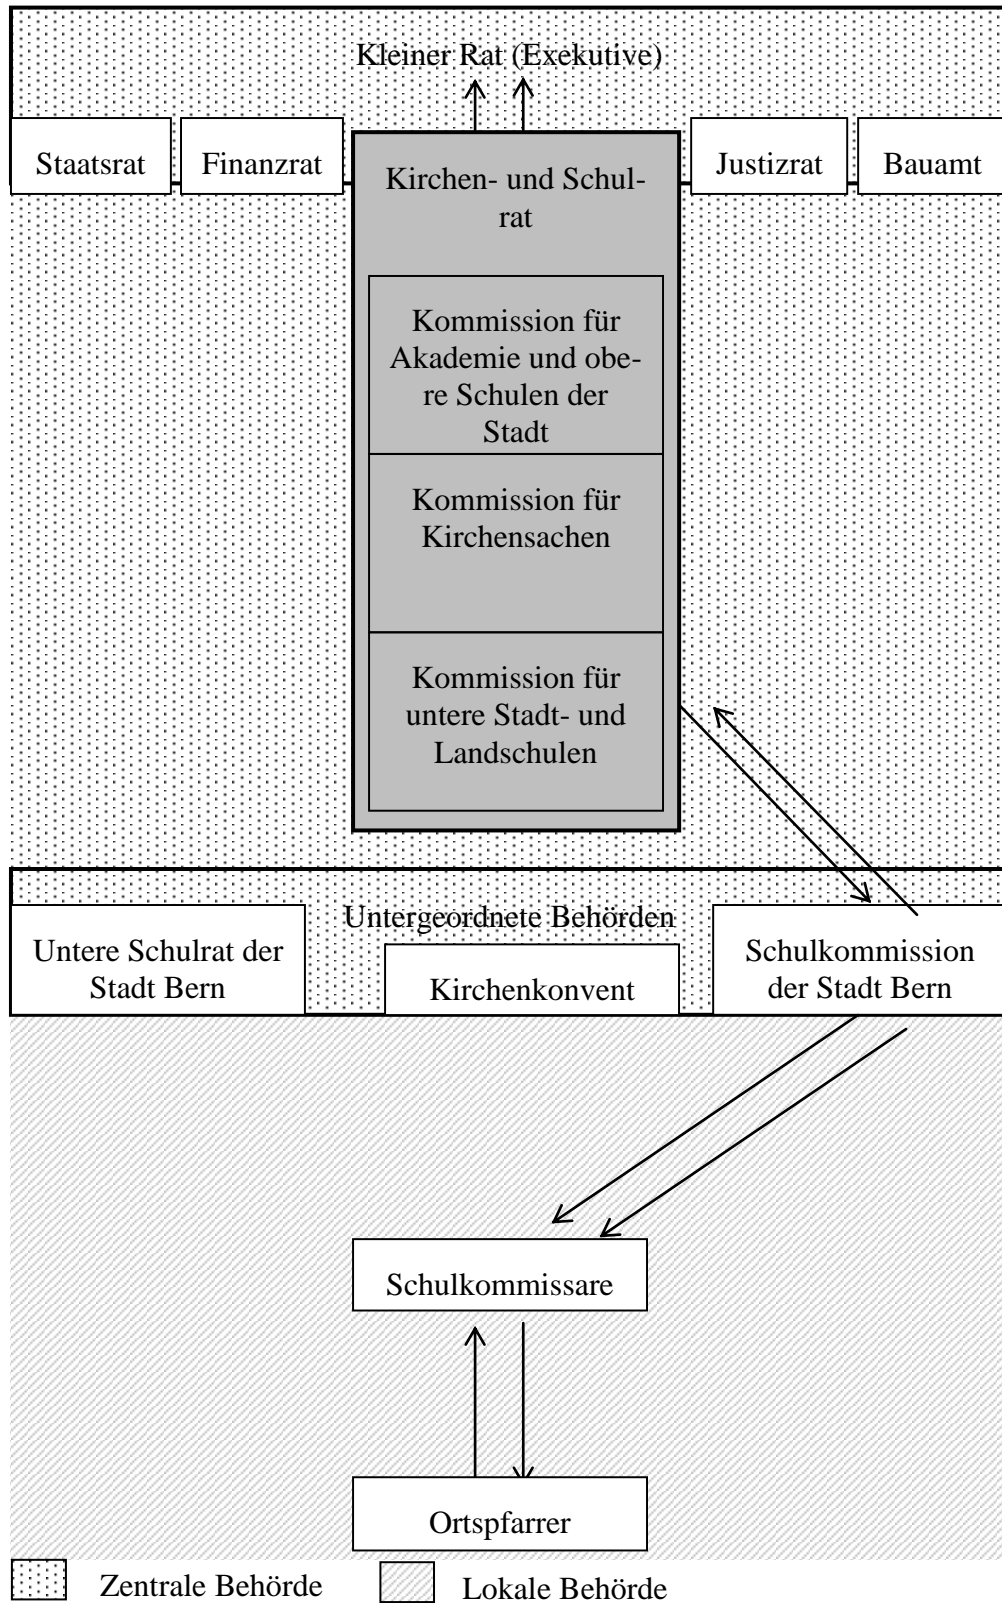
Kleiner Rat (Exekutive)

Staatsrat

Finanzrat

Kirchen- und Schulrat

Justizrat

Bauamt

Kommission für Akademie und obere Schulen der Stadt

Kommission für Kirchensachen

Kommission für untere Stadt- und Landschulen

Untergeordnete Behörden

Untere Schulrat der Stadt Bern

Kirchenkonvent

Schulkommission der Stadt Bern

Schulkommissare

Ortspfarrer

Zentrale Behörde

Lokale Behörde